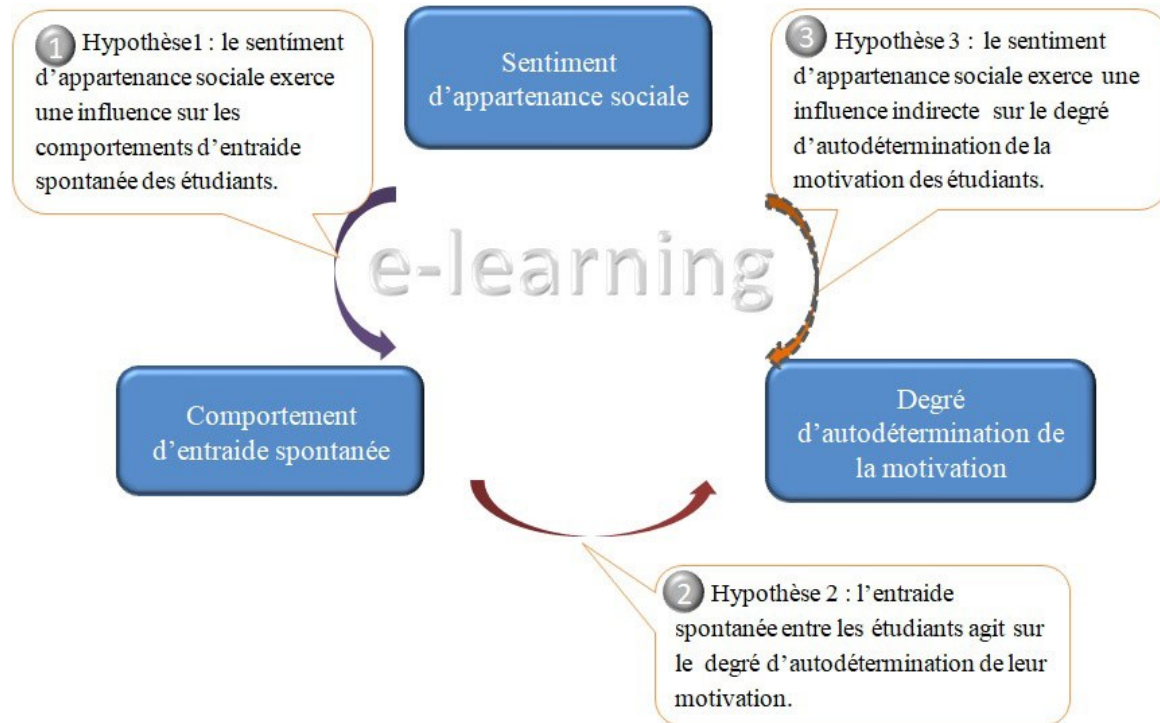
1 Hypothèse1 : le sentiment d'appartenance sociale exerce une influence sur les comportements d'entraide spontanée des étudiants.

Sentiment d'appartenance sociale

3 Hypothèse 3 : le sentiment d'appartenance sociale exerce une influence indirecte sur le degré d'autodétermination de la motivation des étudiants.

e-learning

Comportement d'entraide spontanée

Degré d'autodétermination de la motivation

2 Hypothèse 2 : l'entraide spontanée entre les étudiants agit sur le degré d'autodétermination de leur motivation.